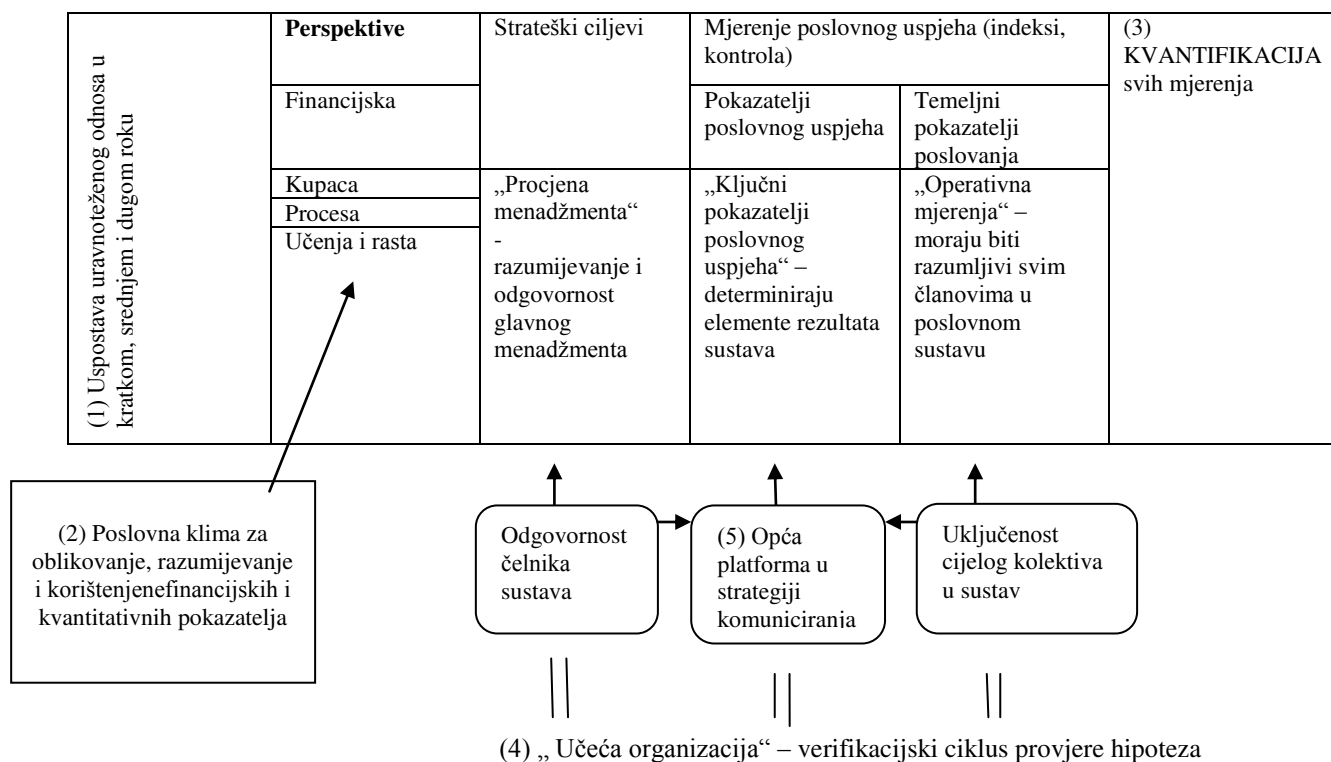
(1) Uspostava uravnoteženog odnosa u kratkom, srednjem i dugom roku

| Perspektive | Strateški ciljevi | Mjerenje poslovnog uspjeha (indeksi, kontrola) | | (3) KVANTIFIKACIJA svih mjerenja |
|---|---|---|---|---|
| Financijska | | Pokazatelji poslovnog uspjeha | Temeljni pokazatelji poslovanja | |
| Kupaca<br>Procesa<br>Učenja i rasta | „Procjena menadžmenta“ - razumijevanje i odgovornost glavnog menadžmenta | „Ključni pokazatelji poslovnog uspjeha“ – determiniraju elemente rezultata sustava | „Operativna mjerenja“ – moraju biti razumljivi svim članovima u poslovnom sustavu | |

(2) Poslovna klima za oblikovanje, razumijevanje i korištenjenefinancijskih i kvantitativnih pokazatelja

Odgovornost čelnika sustava

(5) Opća platforma u strategiji komuniciranja

Uključenost cijelog kolektiva u sustav

(4) „ Učeća organizacija“ – verifikacijski ciklus provjere hipoteza